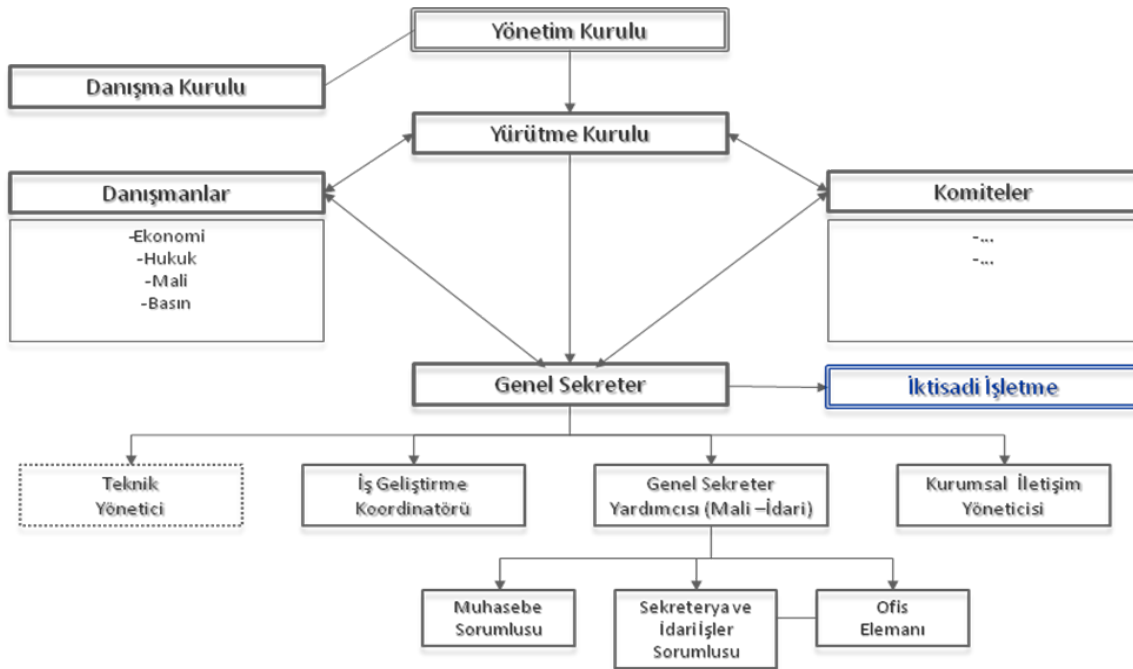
Yönetim Kurulu

Danışma Kurulu

Yürütme Kurulu

Danışmanlar

-Ekonomi
-Hukuk
-Mali
-Basın

Komiteler

-...
-...

Genel Sekreter

İktisadi İşletme

Teknik Yönetici

İş Geliştirme Koordinatörü

Genel Sekreter Yardımcısı (Mali –İdari)

Kurumsal İletişim Yöneticisi

Muhasebe Sorumlusu

Sekreterya ve İdari İşler Sorumlusu

Ofis Elemanı